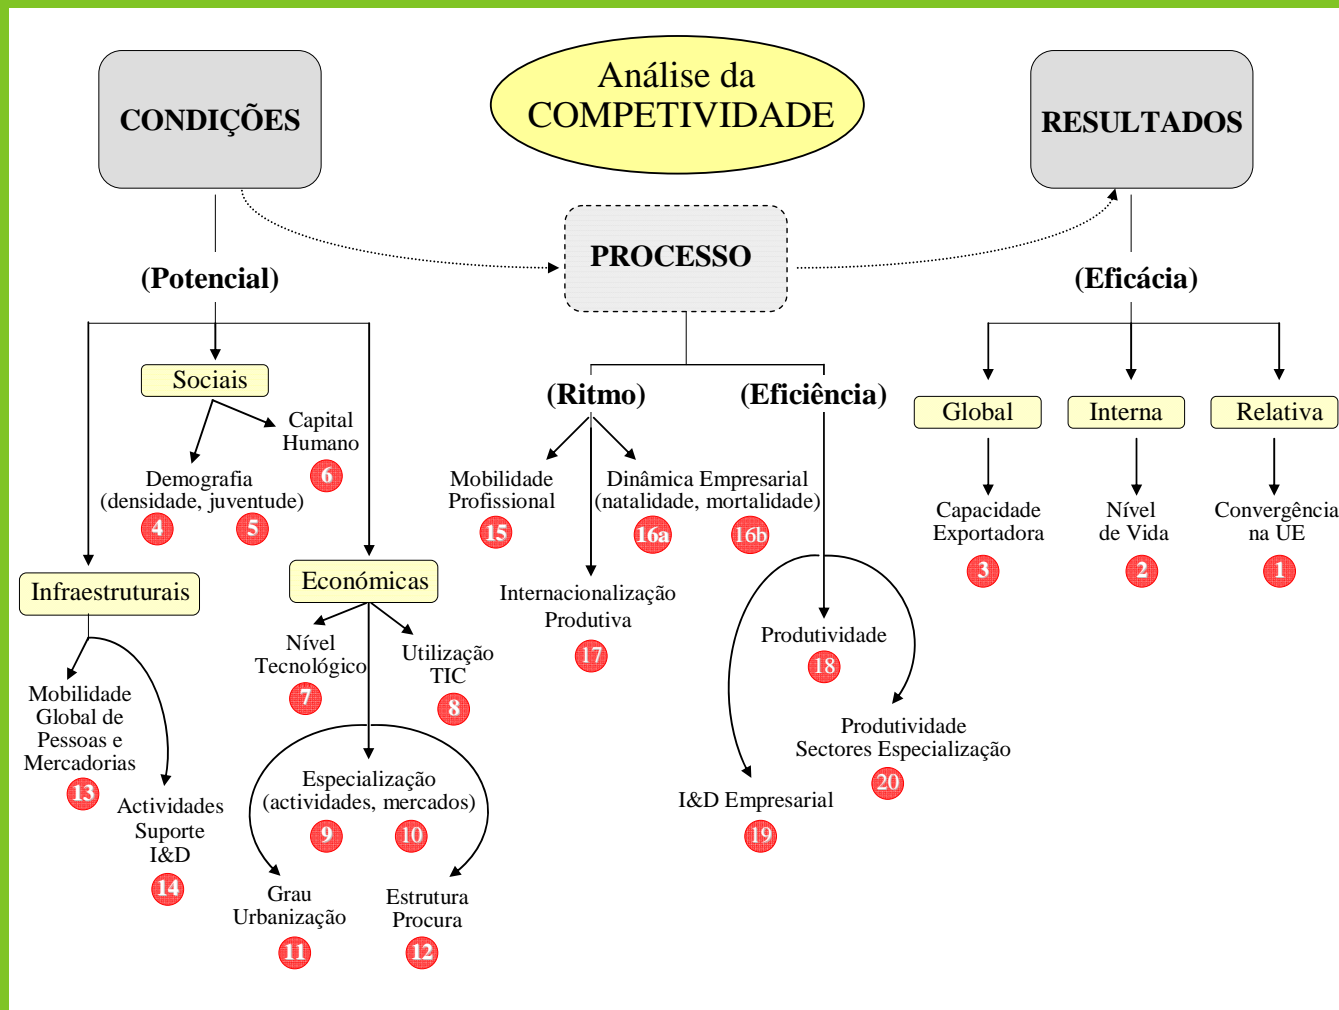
Análise da COMPETIVIDADE

CONDIÇÕES

RESULTADOS

PROCESSO

(Potencial)

(Eficácia)

Sociais

Capital Humano
6

Demografia (densidade, juventude)
4 5

Infraestruturais

Económicas

Mobilidade Global de Pessoas e Mercadorias
13

Actividades Suporte I&D
14

Nível Tecnológico
7

Utilização TIC
8

Especialização (actividades, mercados)
9 10

Grau Urbanização
11

Estrutura Procura
12

(Ritmo)

(Eficiência)

Mobilidade Profissional
15

Dinâmica Empresarial (natalidade, mortalidade)
16a 16b

Internacionalização Produtiva
17

Produtividade
18

Produtividade Sectores Especialização
20

I&D Empresarial
19

Global

Interna

Relativa

Capacidade Exportadora
3

Nível de Vida
2

Convergência na UE
1